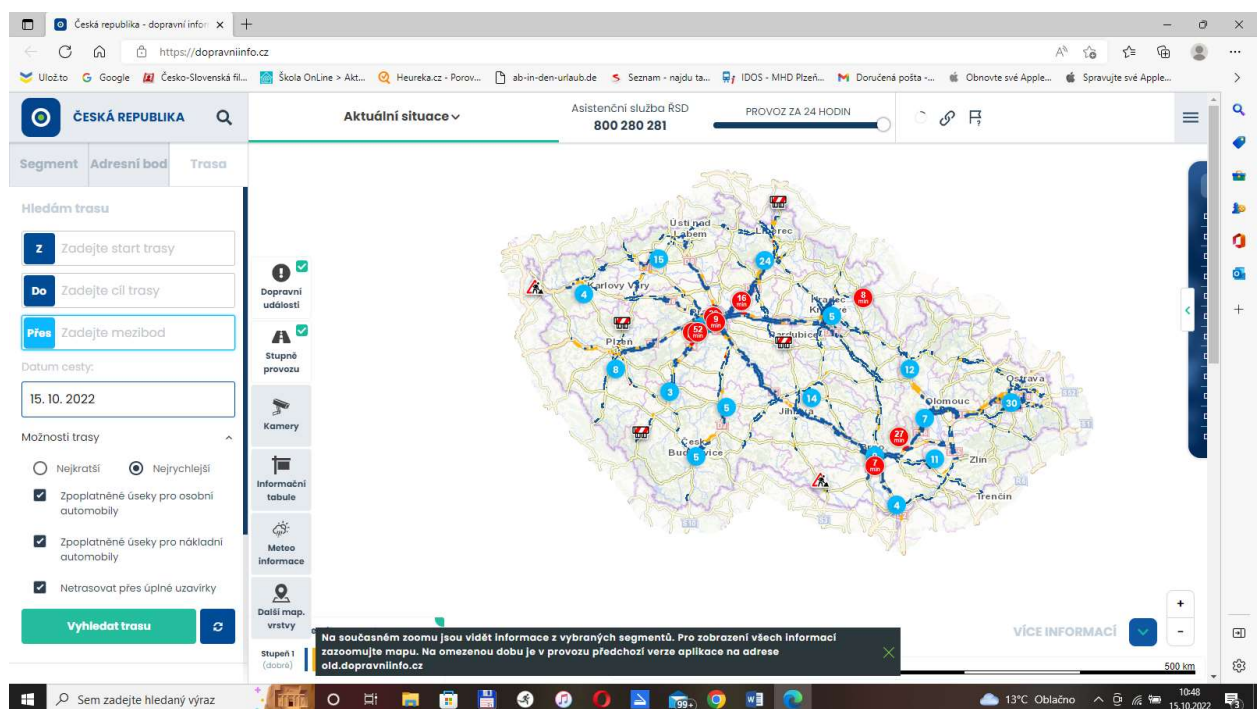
Česká republika - dopravní infor ×

https://dopravniinfo.cz

Uložto Google Česko-Slovenská fil... Škola OnLine > Akt... Heureka.cz - Porov... ab-in-den-urlaub.de Seznam - najdu ta... IDOS - MHD Plzeň... Doručená pošta -... Obnovte své Apple... Spravujte své Apple...

ČESKÁ REPUBLIKA

Aktuální situace

Asistenční služba ŘSD
800 280 281

PROVOZ ZA 24 HODIN

Segment Adresní bod Trasa

Hledám trasu

Z Zadejte start trasy

Do Zadejte cíl trasy

Přes Zadejte mezibod

Datum cesty:

15. 10. 2022

Možnosti trasy

Nejkratší Nejrychlejší

Zpoplatněné úseky pro osobní automobily

Zpoplatněné úseky pro nákladní automobily

Netrasovat přes úplné uzavírky

Vyhledat trasu

Dopravní události

Stupně provozu

Kamery

Informační tabule

Meteo informace

Další map. vrstvy

Stupeň 1 (dobrá)

Ústí nad Labem
Liberec
Karlovy Vary
Plzeň
Hradec Králové
Pardubice
Jihlava
České Budějovice
Olomouc
Ostrava
Zlín
Trenčín

15 24 4 16 min 8 min 9 min 52 min 5 8 3 12 5 14 30 7 27 min 5 7 min 11 4

Na současném zoomu jsou vidět informace z vybraných segmentů. Pro zobrazení všech informací zazoomujte mapu. Na omezenou dobu je v provozu předchozí verze aplikace na adrese old.dopravniinfo.cz

VÍCE INFORMACÍ

500 km

Sem zadejte hledaný výraz

13°C Oblačno 10:48 15.10.2022